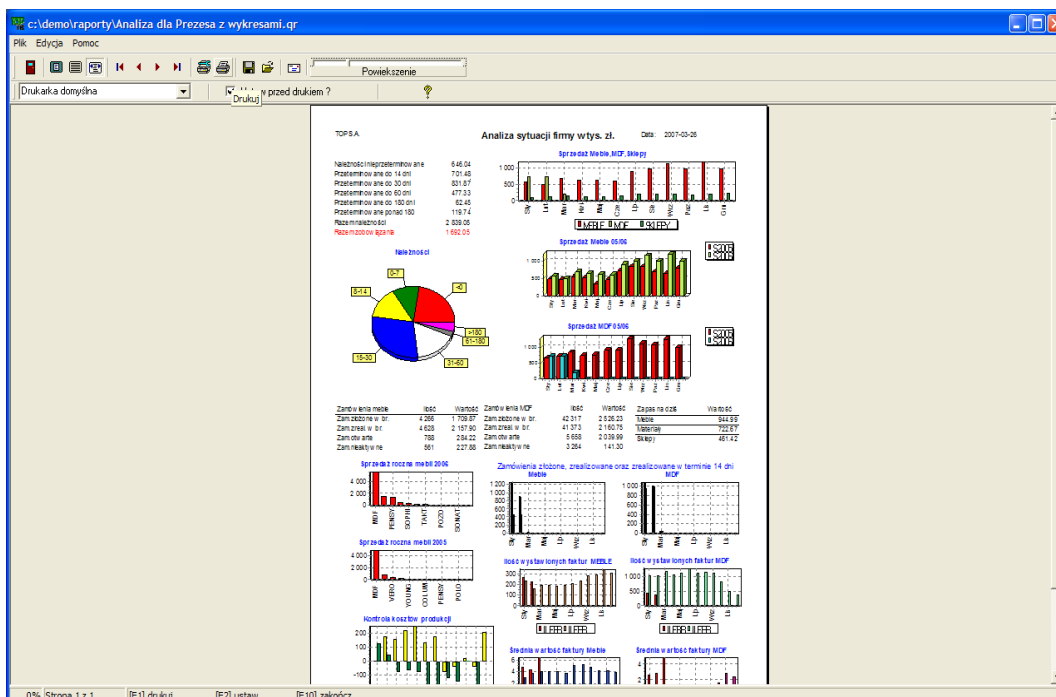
c:\demo\raporty\Analiza dla Prezesa z wykresami.qr

Plik Edycja Pomoc

Powiekszenie

Drukarka domyślna

Drukuj

w przed drukiem ?

TOP S.A.

Analiza sytuacji firmy w tys. zł.

Data: 2007-03-26

| | |
|---|---|
| Należności nieprzeterminowane | 646.04 |
| Przeterminowane do 14 dni | 701.48 |
| Przeterminowane do 30 dni | 831.87 |
| Przeterminowane do 60 dni | 477.33 |
| Przeterminowane do 180 dni | 62.45 |
| Przeterminowane ponad 180 | 119.74 |
| Razem należności | 2 839.05 |
| Razem zobowiązania | 1 692.05 |

Sprzedaż Meble, MDF, Sklepy

1 000
500
0

Sty Lut Mar Kwi Maj Cze Lip Sie Wrz Paź Lis Gru

MEBLE MDF SKLEPY

Należności

0-7
8-14
<0
>180
51-180
31-60
15-30

Sprzedaż Meble 05/06

2005
2006

1 000
500
0

Sprzedaż MDF 05/06

2005
2006

1 000
500
0

| Zamówienia meble | Ilość | Wartość |
|---|---|---|
| Zam.złożone w br. | 4 266 | 1 709.87 |
| Zam.zreal. w br. | 4 628 | 2 157.90 |
| Zam.otwarte | 788 | 284.22 |
| Zam.niezreal.w ne | 561 | 227.88 |

| Zamówienia MDF | Ilość | Wartość |
|---|---|---|
| Zam.złożone w br. | 42 317 | 2 526.23 |
| Zam.zreal. w br. | 41 373 | 2 160.75 |
| Zam.otwarte | 5 658 | 2 039.99 |
| Zam.niezreal.w ne | 3 264 | 141.20 |

| Zapas na dziś | Wartość |
|---|---|
| Meble | 944.99 |
| Materiały | 722.67 |
| Sklepy | 461.42 |

Sprzedaż roczna mebli 2006

4 000
2 000
0

MDF PENSY SOPHIE TAIS POZO SONATA

Zamówienia złożone, zrealizowane oraz zrealizowane w terminie 14 dni

Meble

MDF

1 200
1 000
800
600
400
200
0

1 000
500
0

Sprzedaż roczna mebli 2005

4 000
2 000
0

MDF VERO YOUNG COLUMB PENSY POLO

Ilość wystawionych faktur MEBLE

300
200
100
0

Ilość wystawionych faktur MDF

1 000
500
0

Kontrola kosztów produkcji

200
100
0
-100

Średnia wartość faktury Meble

Średnia wartość faktury MDF

0% Strona 1 z 1 [F1] drukuj [F2] ustaw [F10] zakończ